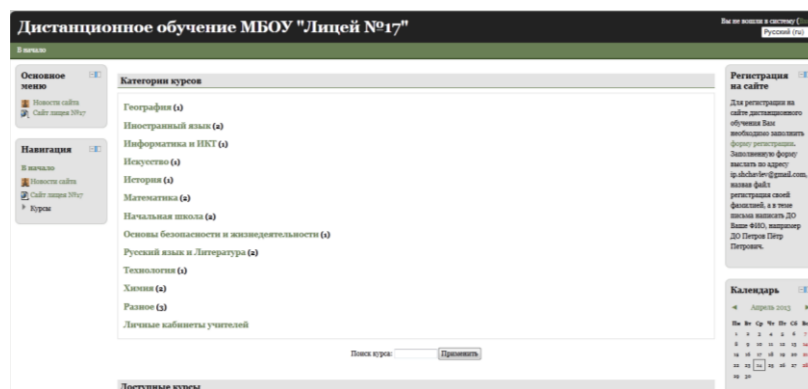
Дистанционное обучение МБОУ "Лицей №17"

Вы не вошли в систему ([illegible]
Русский (ru)

В начало

Основное меню

Новости сайта
Сайт лицея №17

Навигация

В начало
Новости сайта
Сайт лицея №17
Курсы

Категории курсов

География (1)
Иностранный язык (2)
Информатика и ИКТ (1)
Искусство (1)
История (1)
Математика (2)
Начальная школа (2)
Основы безопасности и жизнедеятельности (1)
Русский язык и Литература (2)
Технология (1)
Химия (2)
Разное (3)
Личные кабинеты учителей

Поиск курса: Применить

Доступные курсы

Регистрация на сайте

Для регистрации на сайте дистанционного обучения Вам необходимо заполнить форму регистрации. Заполненную форму выслать по адресу ip.shchavlev@gmail.com, назвав файл регистрация своей фамилией, а в теме письма написать ДО Ваше ФИО, например ДО Петров Пётр Петрович.

Календарь

◄ Апреля 2015 ►

Пн Вт Ср Чт Пт Сб Вс
1 2 3 4 5 6 7
8 9 10 11 12 13 14
15 16 17 18 19 20 21
22 23 24 25 26 27 28
29 30